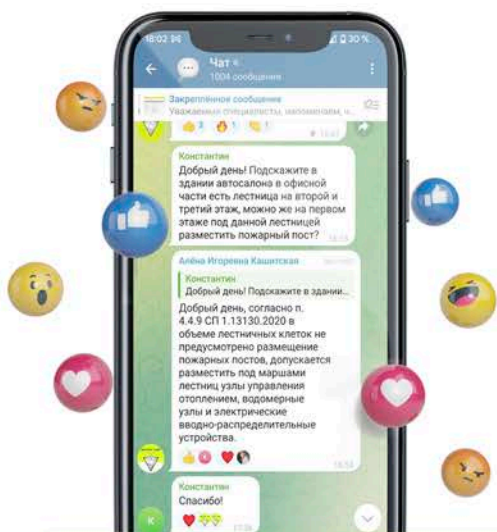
16:02 30 %

Чат
1004 сообщения

Закреплённое сообщение
Уважаемые специалисты, напоминаем, ч...

👍 3 🔥 1 👏 1

Константин
Добрый день! Подскажите в здании автосалона в офисной части есть лестница на второй и третий этаж, можно же на первом этаже под данной лестницей разместить пожарный пост?
16:19

Алёна Игоревна Каширская
Константин
Добрый день! Подскажите в здании...
Добрый день, согласно п. 4.4.9 СП 1.13130.2020 в объеме лестничных клеток не предусмотрено размещение пожарных постов, допускается разместить под маршами лестниц узлы управления отоплением, водомерные узлы и электрические вводно-распределительные устройства.
16:33

Константин
Спасибо!
17:38